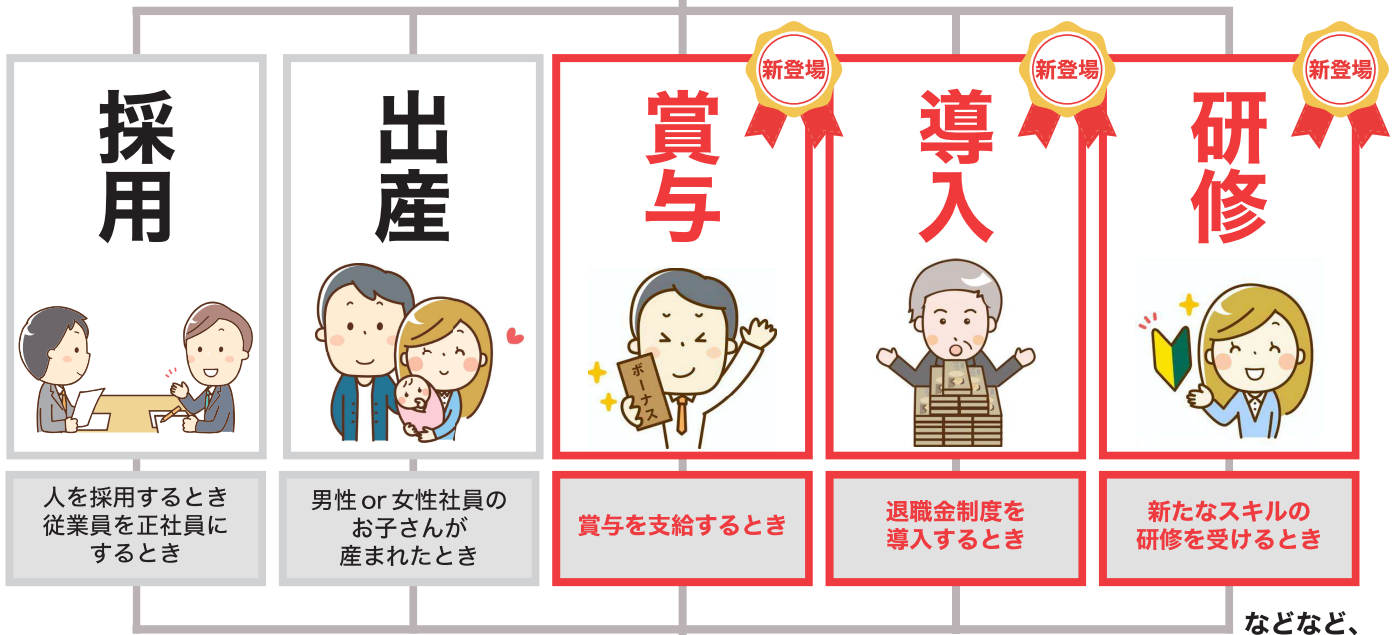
採用

人を採用するとき
従業員を正社員にするとき

出産

男性 or 女性社員のお子さんが産まれたとき

新登場

賞与

ボーナス

賞与を支給するとき

新登場

導入

退職金制度を導入するとき

新登場

研修

新たなスキルの研修を受けるとき

などなど、